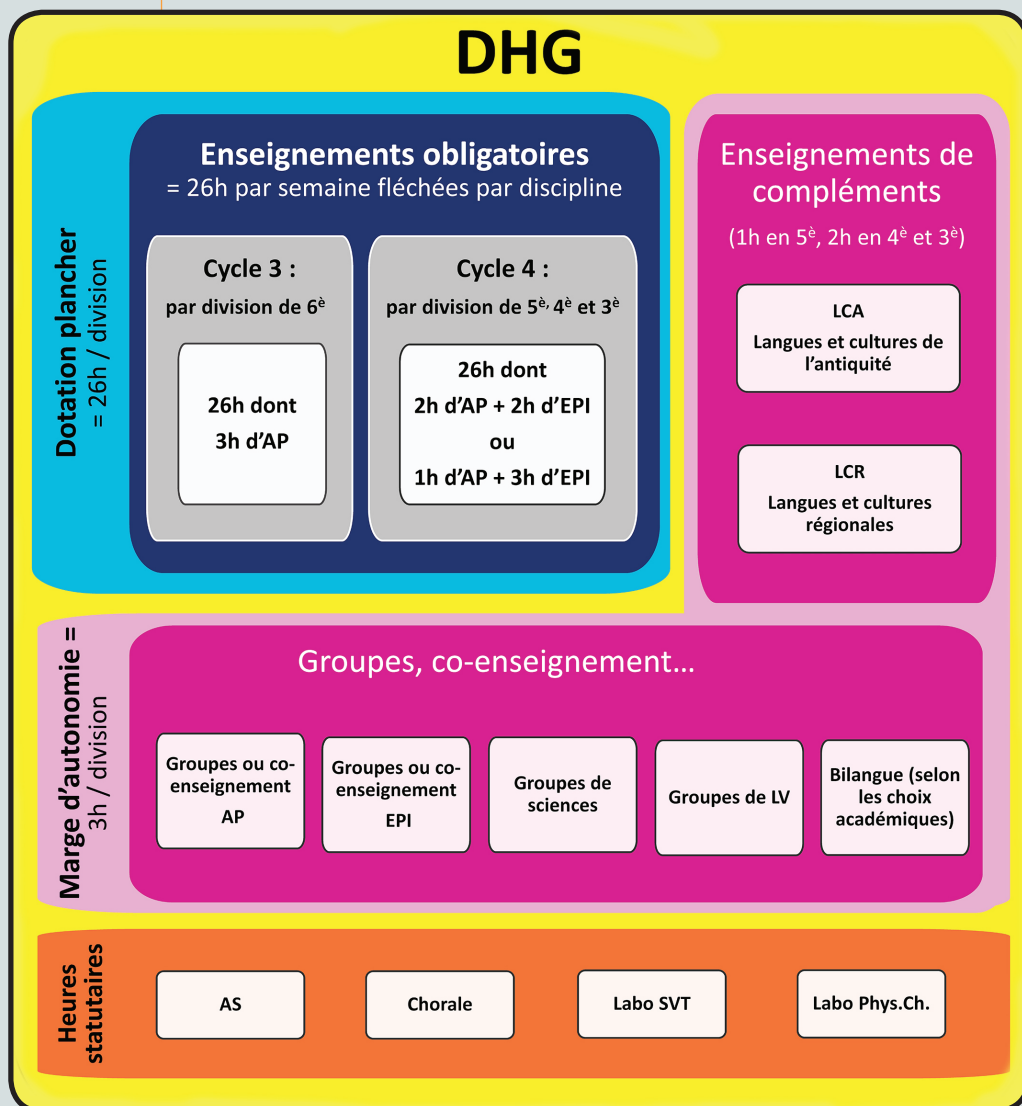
DHG

Dotation plancher = 26h / division

Enseignements obligatoires
= 26h par semaine fléchées par discipline

Cycle 3 :
par division de 6$^{è}$

26h dont
3h d'AP

Cycle 4 :
par division de 5$^{è,}$ 4$^{è}$ et 3$^{è}$

26h dont
2h d'AP + 2h d'EPI
ou
1h d'AP + 3h d'EPI

Enseignements de compléments
(1h en 5$^{è}$, 2h en 4$^{è}$ et 3$^{è}$)

LCA
Langues et cultures de l'antiquité

LCR
Langues et cultures régionales

Marge d'autonomie = 3h / division

Groupes, co-enseignement…

Groupes ou co-enseignement AP

Groupes ou co-enseignement EPI

Groupes de sciences

Groupes de LV

Bilangue (selon les choix académiques)

Heures statutaires

AS

Chorale

Labo SVT

Labo Phys.Ch.